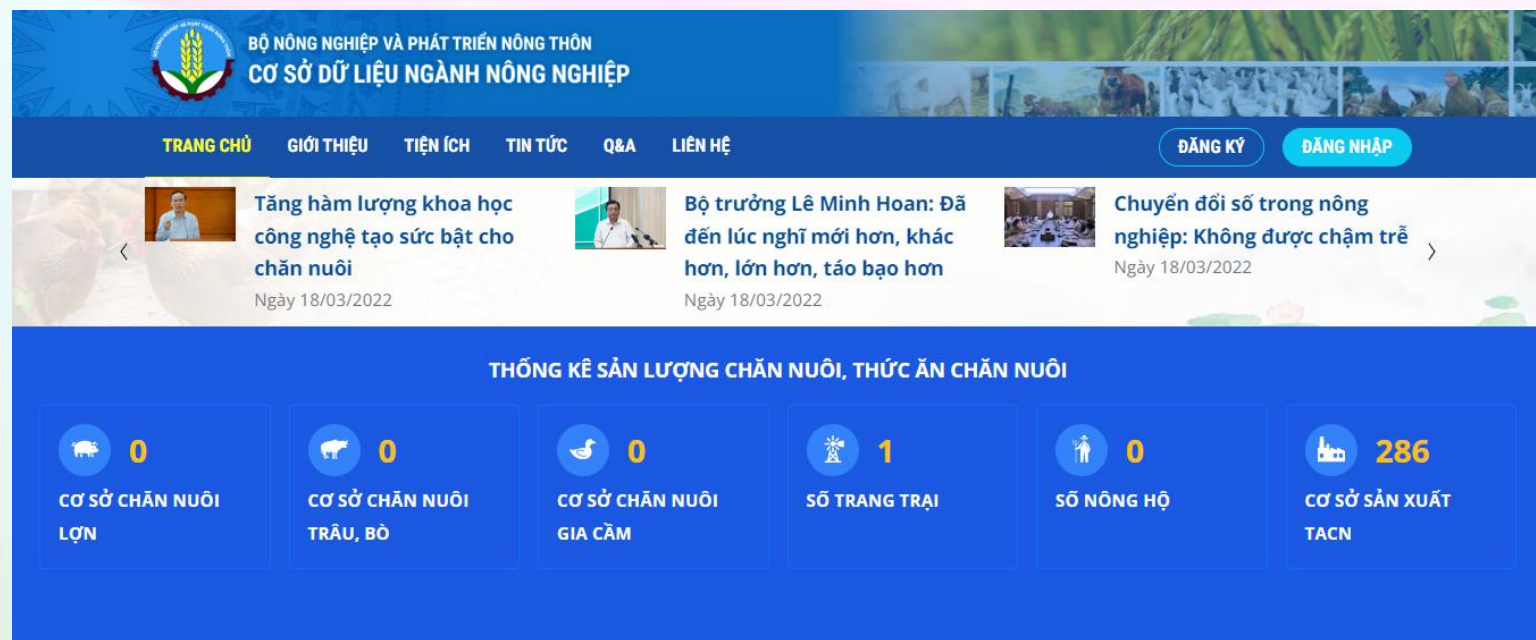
BỘ NÔNG NGHIỆP VÀ PHÁT TRIỂN NÔNG THÔN
CƠ SỞ DỮ LIỆU NGÀNH NÔNG NGHIỆP

TRANG CHỦ GIỚI THIỆU TIỆN ÍCH TIN TỨC Q&A LIÊN HỆ ĐĂNG KÝ ĐĂNG NHẬP

‹

Tăng hàm lượng khoa học công nghệ tạo sức bật cho chăn nuôi
Ngày 18/03/2022

Bộ trưởng Lê Minh Hoan: Đã đến lúc nghĩ mới hơn, khác hơn, lớn hơn, táo bạo hơn
Ngày 18/03/2022

Chuyển đổi số trong nông nghiệp: Không được chậm trễ
Ngày 18/03/2022

›

THỐNG KÊ SẢN LƯỢNG CHĂN NUÔI, THỨC ĂN CHĂN NUÔI

0
CƠ SỞ CHĂN NUÔI LỢN

0
CƠ SỞ CHĂN NUÔI TRÂU, BÒ

0
CƠ SỞ CHĂN NUÔI GIA CẦM

1
SỐ TRANG TRẠI

0
SỐ NÔNG HỘ

286
CƠ SỞ SẢN XUẤT TACN